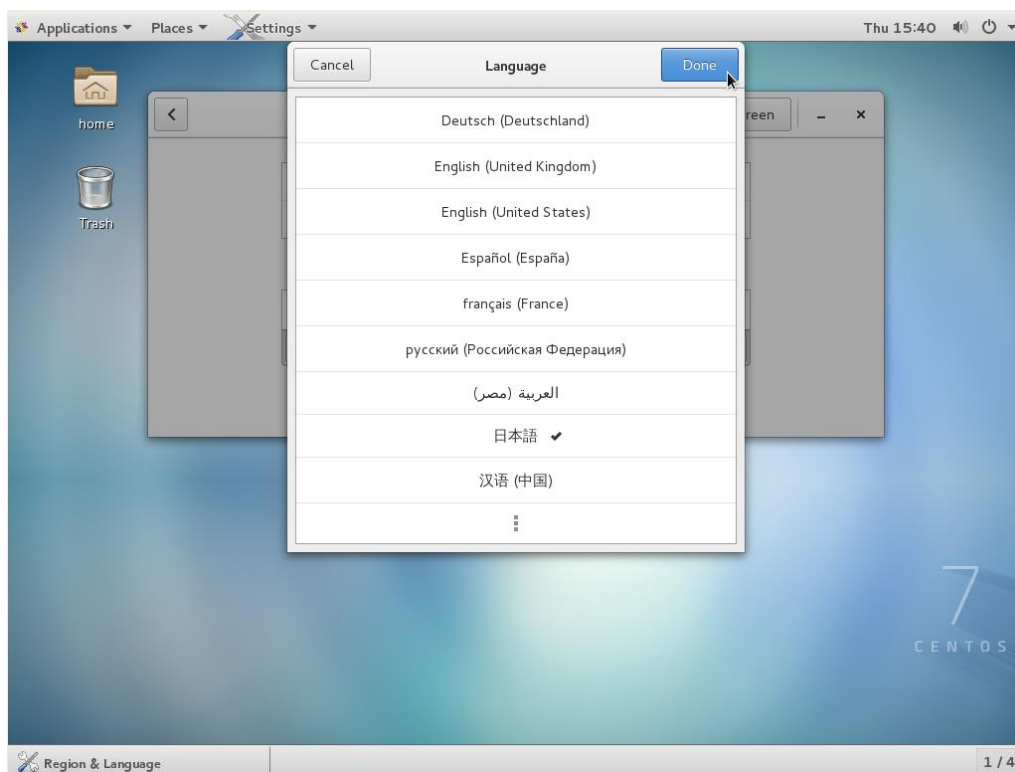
Applications ▾ Places ▾ Settings ▾

Thu 15:40

home

Trash

Cancel

Language

Done

reen

Deutsch (Deutschland)

English (United Kingdom)

English (United States)

Español (España)

français (France)

русский (Российская Федерация)

العربية (مصر)

日本語 ✔

汉语 (中国)

⋮

7
CENTOS

Region & Language

1 / 4